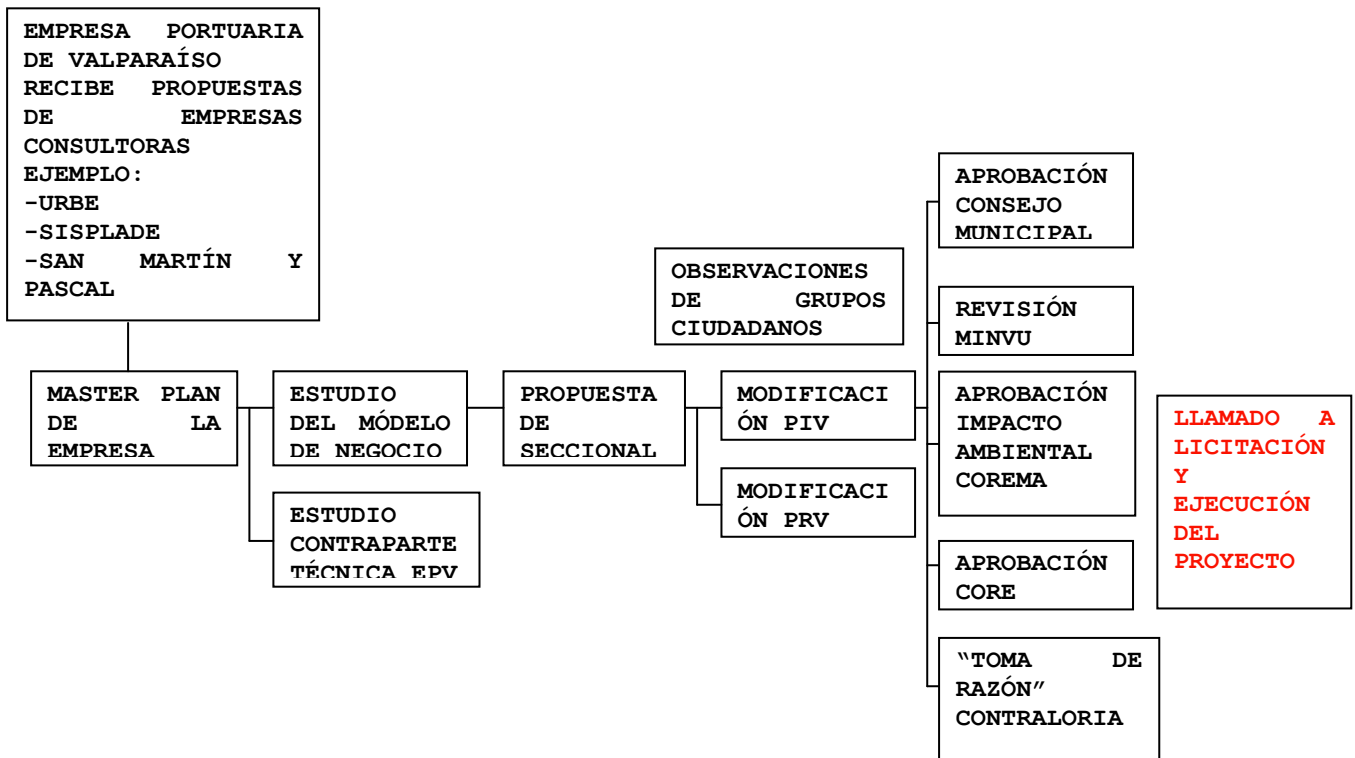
EMPRESA PORTUARIA DE VALPARAÍSO RECIBE PROPUESTAS DE EMPRESAS CONSULTORAS EJEMPLO:
-URBE
-SISPLADE
-SAN MARTÍN Y PASCAL

MASTER PLAN DE LA EMPRESA

ESTUDIO DEL MÓDELO DE NEGOCIO

ESTUDIO CONTRAPARTE TÉCNICA EPV

PROPUESTA DE SECCIONAL

OBSERVACIONES DE GRUPOS CIUDADANOS

MODIFICACIÓN PIV

MODIFICACIÓN PRV

APROBACIÓN CONSEJO MUNICIPAL

REVISIÓN MINVU

APROBACIÓN IMPACTO AMBIENTAL COREMA

APROBACIÓN CORE

"TOMA DE RAZÓN" CONTRALORIA

LLAMADO A LICITACIÓN Y EJECUCIÓN DEL PROYECTO